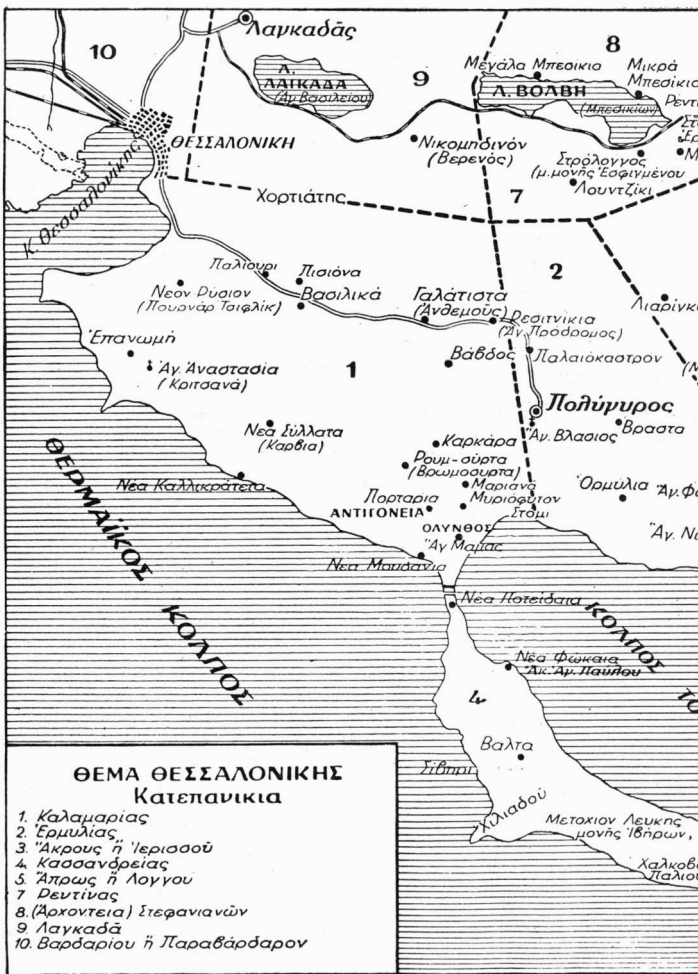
10
Λαγκαδᾶς
Λ. ΛΑΓΚΑΔΑ (Λγ. Βασιλείου)
9
Μεγάλα Μπεσικια
8
Μικρά Μπεσίκια
Λ. ΒΟΛΒΗ
(Μπεσικίων)
Ρεντ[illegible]
ΘΕΣΣΑΛΟΝΙΚΗ
Νικομηδινόν (Βερενός)
Στρόλογγος (μ. μονῆς Ἐσφιγμένου)
Λουντζίκι
Κ. Θεσσαλονίκης
Χορτιάτης
7
Παλιουρι
Πισιόνα
Νεον Ρύσιον (Πουνάρ Τσιφλίκ)
Βασιλικά
Γαλάτιστα (Ἀνθεμοῦς)
2
Ρεσιτνίκια (Ἅγ. Πρόδρομος)
Λιαρίγκο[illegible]
Ἐπανωμή
Ἀγ. Ἀναστασία (Κριτσανά)
1
Βάβδος
Παλαιόκαστρον
Πολύγυρος
Ἅγ. Βλασιος
Βραστα
Νέα Σύλλατα (Καρβια)
Καρκάρα
Ρουμ-σούρτα (Βρωμοσουρτα)
ΘΕΡΜΑΪΚΟΣ
Νέα Καλλικράτεια
Λορταρια
Μαριανα
Μυριόφυτον
ΑΝΤΙΓΟΝΕΙΑ
Ὀρμυλια
Ἀγ. Φ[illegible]
Στομι
ΟΛΥΝΘΟΣ
Ἅγ. Μαμας
Ἅγ. Ν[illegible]
Νεα Μουδανια
ΚΟΛΠΟΣ
Νέα Ποτείδαια
ΚΟΛΠΟΣ
Νέα Φώκαια
Μετ. Ἁγ. Παύλου
4
Βαλτα
Σίβηρι
Χιλιαδού
Μετοχιον Λευκης μονῆς Ἰβήρων,
Χαλκοβ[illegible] Παλιου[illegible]
ΤΟ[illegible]

ΘΕΜΑ ΘΕΣΣΑΛΟΝΙΚΗΣ
Κατεπανικια
1. Καλαμαρίας
2. Ἑρμυλίας
3. Ἄκρους ἢ Ἱερισσοῦ
4. Κασσανδρείας
5. Ἄπρως ἢ Λογγου
7. Ρεντίνας
8. (Ἀρχοντεια) Στεφανιανῶν
9. Λαγκαδᾶ
10. Βαρδαρίου ἢ Παραβάρδαρον